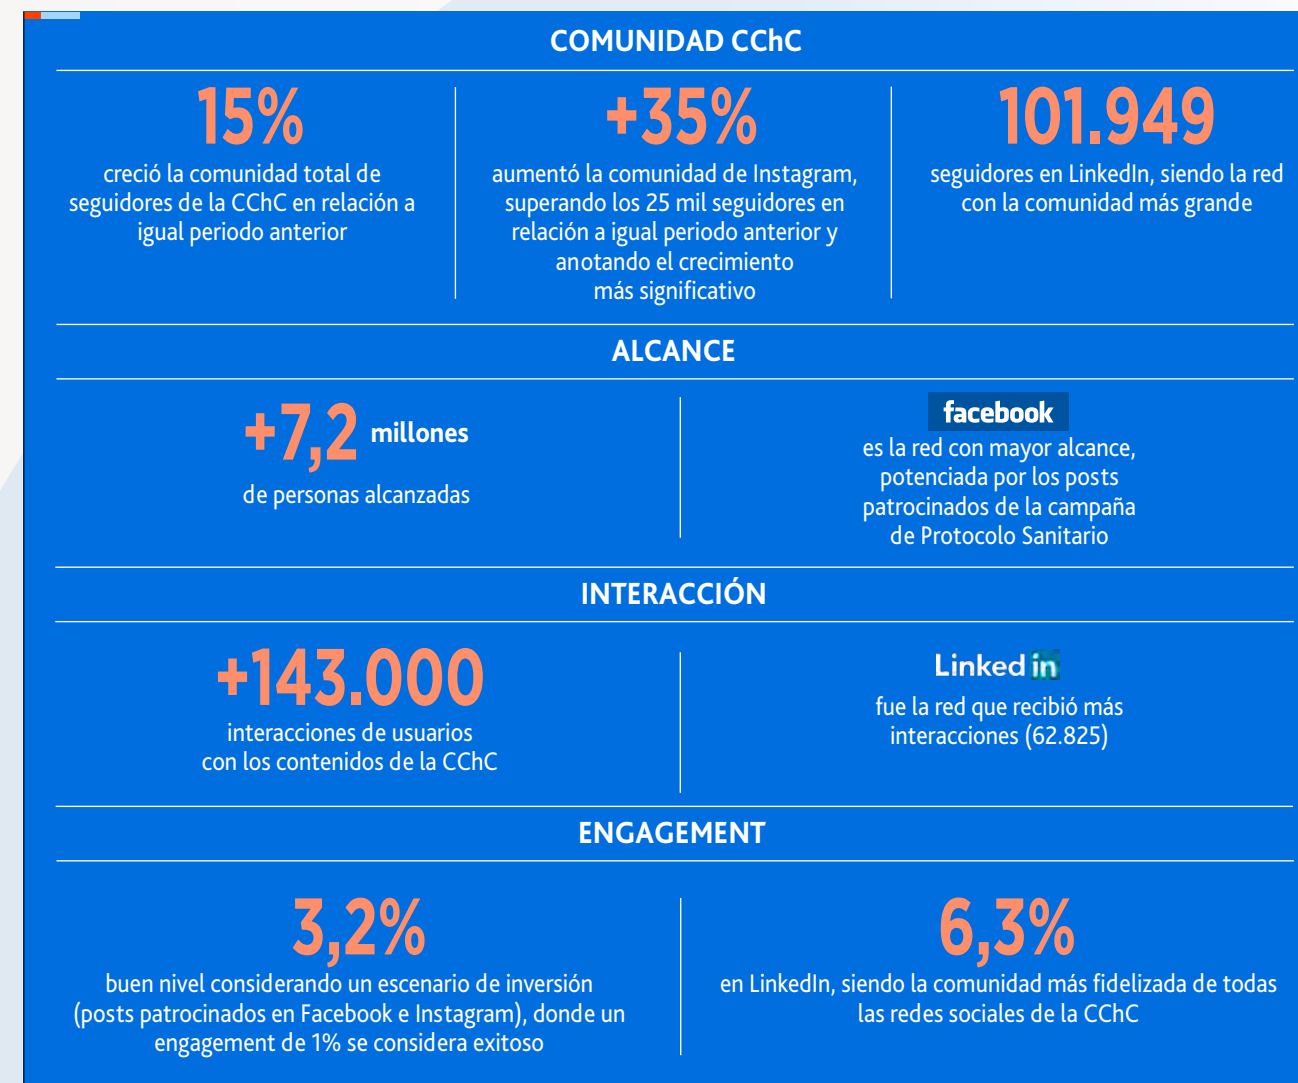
COMUNIDAD CChC

15%
creció la comunidad total de seguidores de la CChC en relación a igual periodo anterior

+35%
aumentó la comunidad de Instagram, superando los 25 mil seguidores en relación a igual periodo anterior y anotando el crecimiento más significativo

101.949
seguidores en LinkedIn, siendo la red con la comunidad más grande

ALCANCE

+7,2 millones
de personas alcanzadas

facebook
es la red con mayor alcance, potenciada por los posts patrocinados de la campaña de Protocolo Sanitario

INTERACCIÓN

+143.000
interacciones de usuarios con los contenidos de la CChC

Linkedin
fue la red que recibió más interacciones (62.825)

ENGAGEMENT

3,2%
buen nivel considerando un escenario de inversión (posts patrocinados en Facebook e Instagram), donde un engagement de 1% se considera exitoso

6,3%
en LinkedIn, siendo la comunidad más fidelizada de todas las redes sociales de la CChC